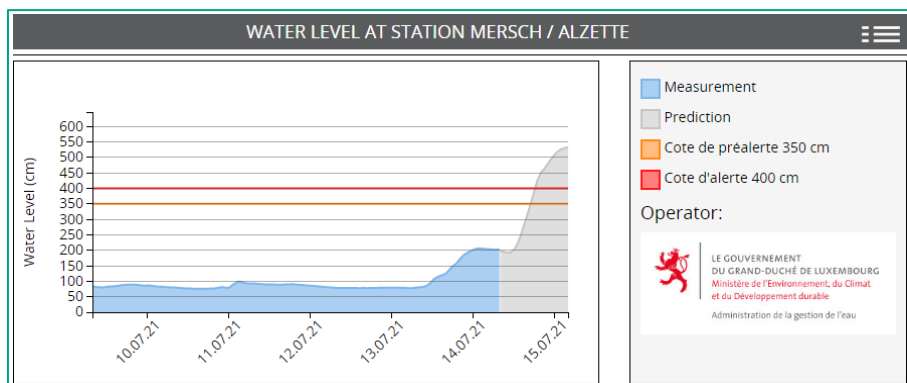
WATER LEVEL AT STATION MERSCH / ALZETTE

Water Level (cm)

600
550
500
450
400
350
300
250
200
150
100
50
0

10.07.21
11.07.21
12.07.21
13.07.21
14.07.21
15.07.21

Measurement
Prediction
Cote de préalerte 350 cm
Cote d'alerte 400 cm

Operator:

LE GOUVERNEMENT
DU GRAND-DUCHÉ DE LUXEMBOURG
Ministère de l'Environnement, du Climat et du Développement durable

Administration de la gestion de l'eau